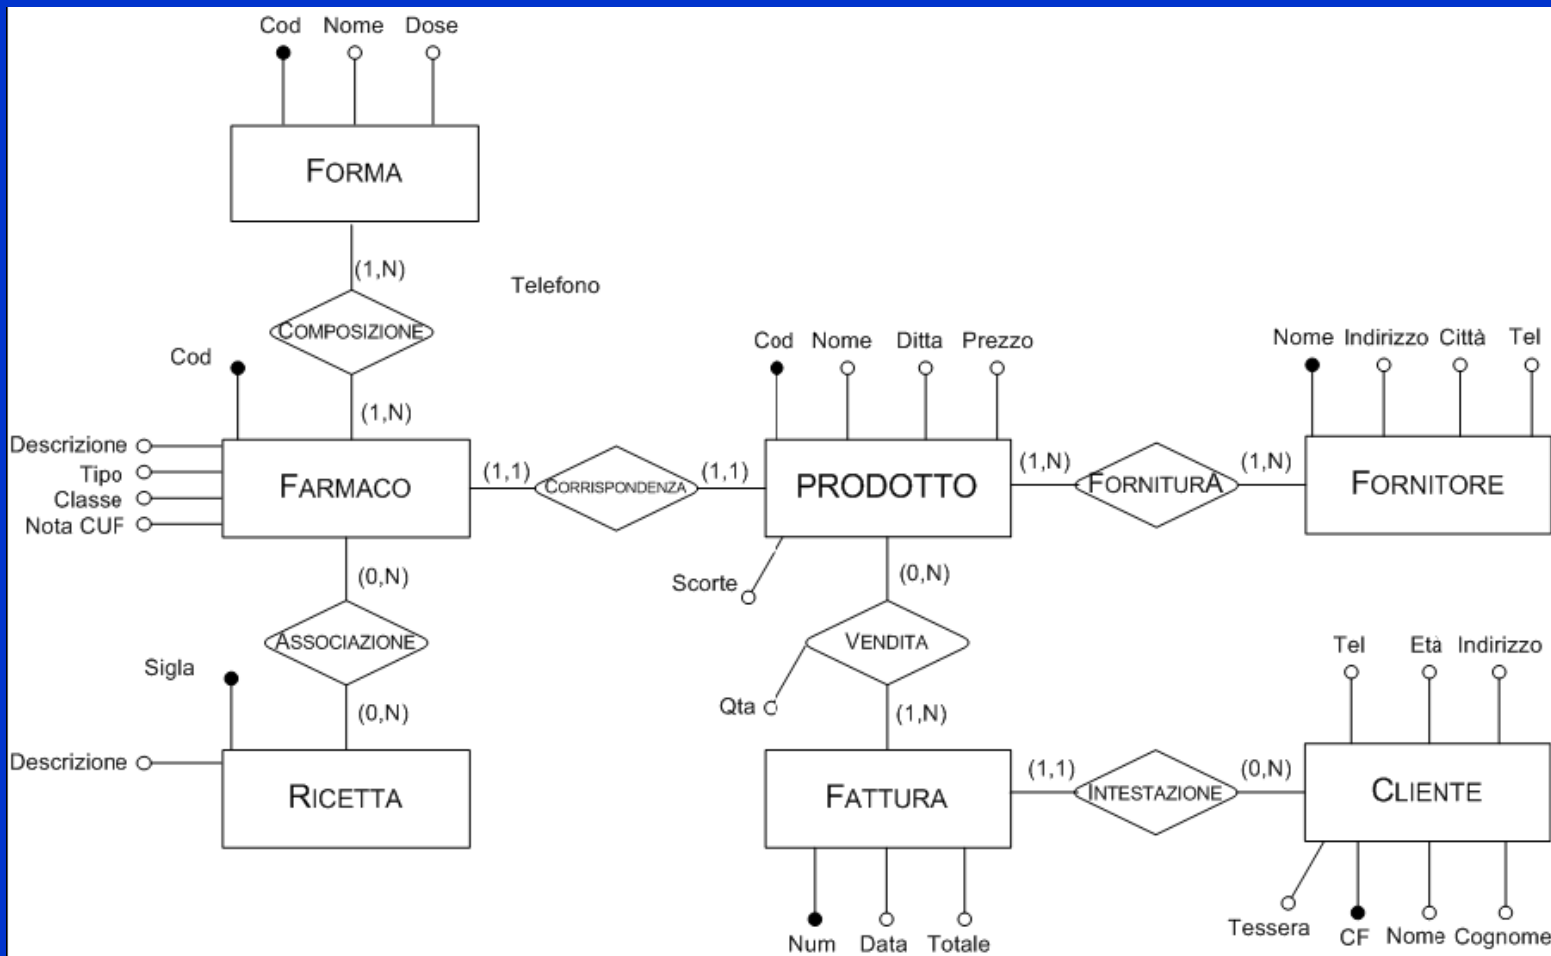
Cod Nome Dose

FORMA

(1,N)

Telefono

COMPOSIZIONE

(1,N)

Cod

Descrizione
Tipo
Classe
Nota CUF

FARMACO

(1,1)

CORRISPONDENZA

(1,1)

Cod Nome Ditta Prezzo

PRODOTTO

(1,N)

FORNITURA

(1,N)

Nome Indirizzo Città Tel

FORNITORE

Scorte

(0,N)

(0,N)

ASSOCIAZIONE

Sigla

(0,N)

Descrizione

RICETTA

VENDITA

Qta

(1,N)

FATTURA

Num Data Totale

(1,1)

INTESTAZIONE

(0,N)

Tel Età Indirizzo

CLIENTE

Tessera CF Nome Cognome